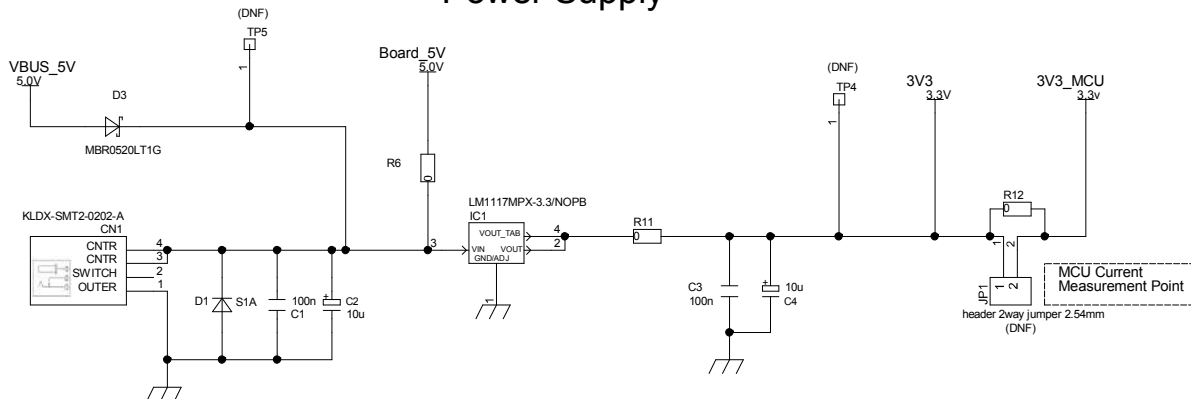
Power Supply

(DNF)
TP5
1

VBUS_5V
5.0V

D3

MBR0520LT1G

Board_5V
5.0V

R6
0

(DNF)
TP4
1

3V3
3.3V

3V3_MCU
3.3v

KLDX-SMT2-0202-A
CN1
CNTR 4
CNTR 3
SWITCH 2
OUTER 1

D1 S1A

100n
C1

C2
10u

LM1117MPX-3.3/NOPB
IC1
3
VIN
VOUT_TAB 4
VOUT 2
GND/ADJ
1

R11
0

C3
100n

10u
C4

R12
0

1 2
JP1
1 2

header 2way jumper 2.54mm
(DNF)

MCU Current
Measurement Point